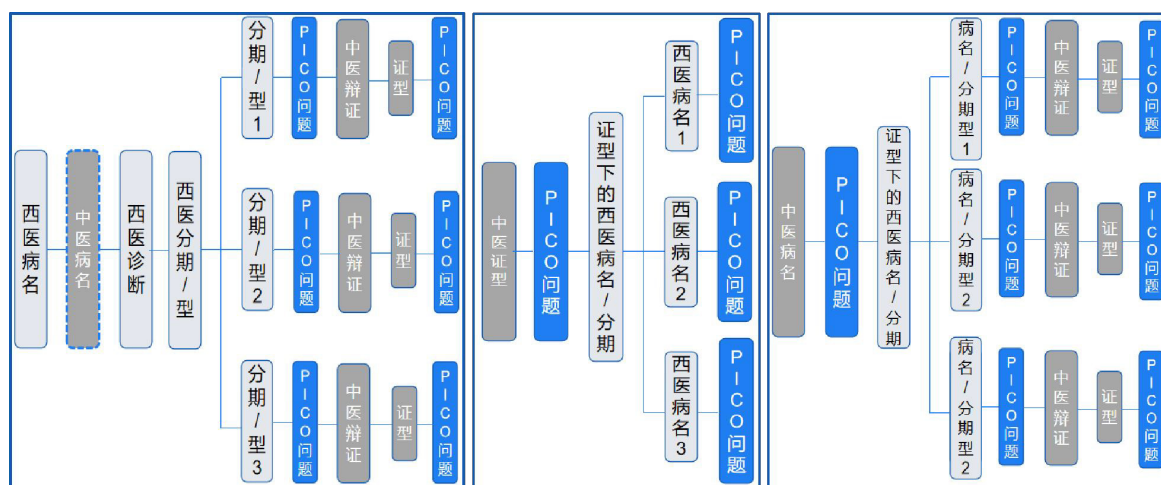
西医病名

中医病名

西医诊断

西医分期/型

分期/型1

PICO问题

中医辩证

证型

PICO问题

分期/型2

PICO问题

中医辩证

证型

PICO问题

分期/型3

PICO问题

中医辩证

证型

PICO问题

中医证型

PICO问题

证型下的西医病名/分期

西医病名1

PICO问题

西医病名2

PICO问题

西医病名3

PICO问题

中医病名

PICO问题

证型下的西医病名/分期

病名/分期型1

PICO问题

中医辩证

证型

PICO问题

病名/分期型2

PICO问题

中医辩证

证型

PICO问题

病名/分期型2

PICO问题

中医辩证

证型

PICO问题